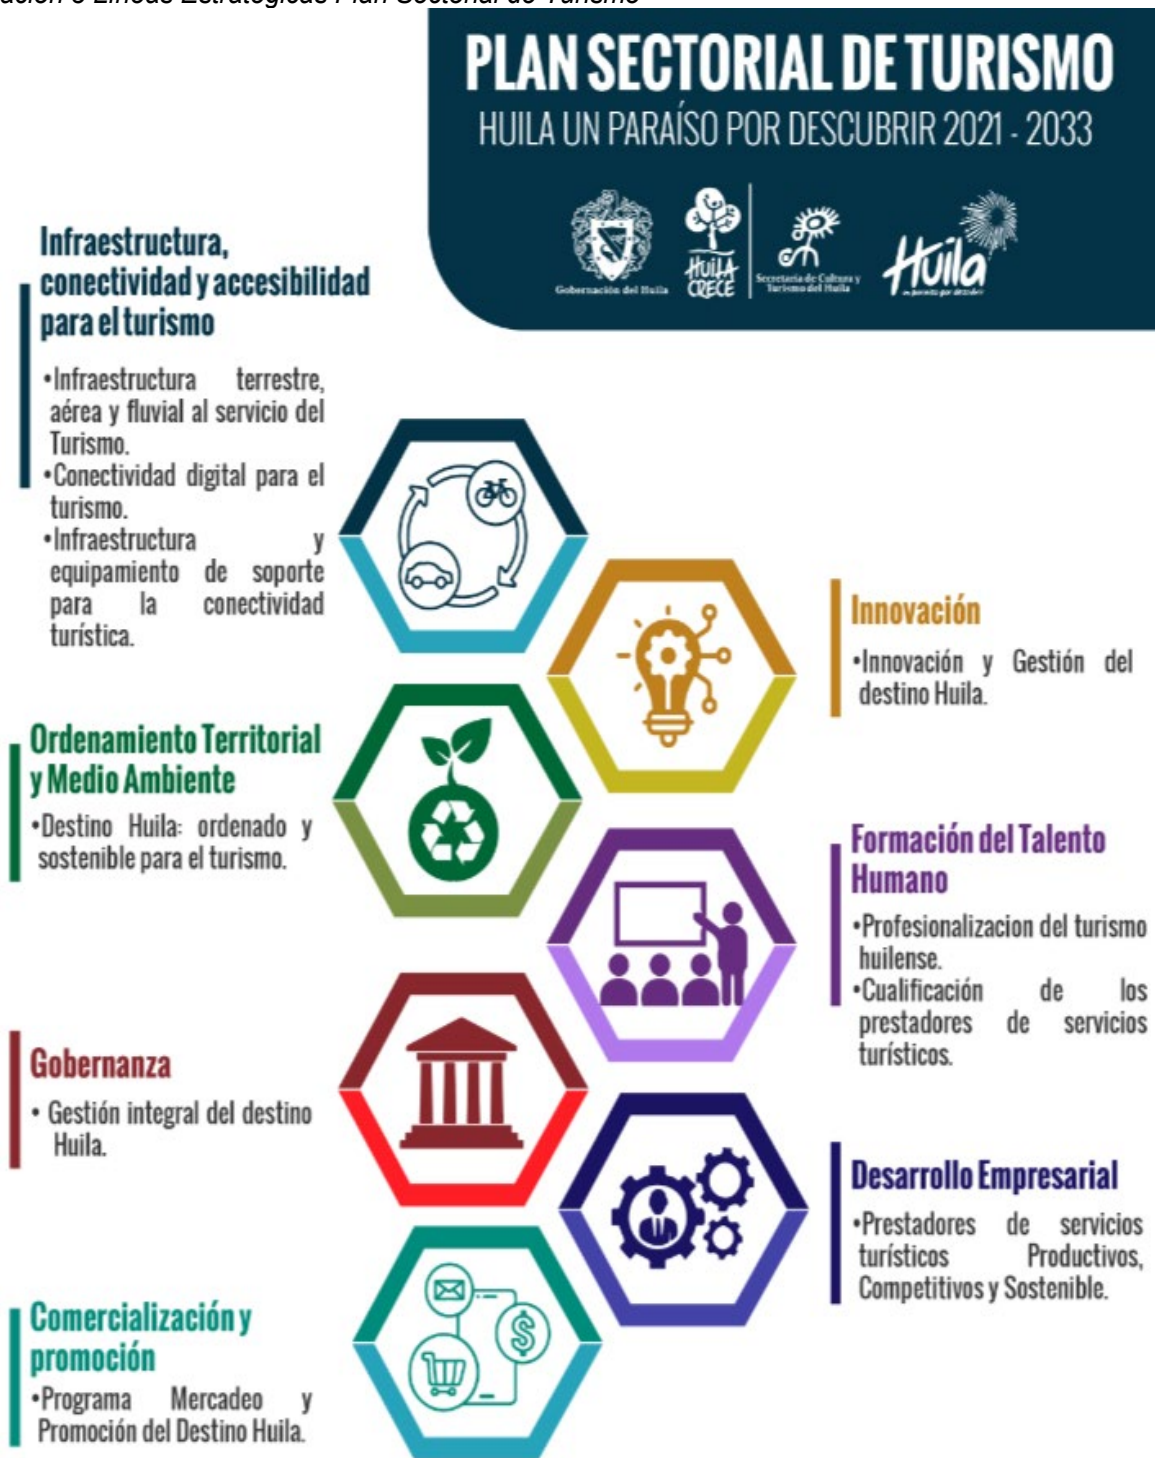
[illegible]ación 8 Líneas Estratégicas Plan Sectorial de Turismo

PLAN SECTORIAL DE TURISMO
HUILA UN PARAÍSO POR DESCUBRIR 2021 - 2033

Gobernación del Huila
HUILA CRECE
Secretaría de Cultura y Turismo del Huila
Huila
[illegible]

Infraestructura, conectividad y accesibilidad para el turismo
•Infraestructura terrestre, aérea y fluvial al servicio del Turismo.
•Conectividad digital para el turismo.
•Infraestructura y equipamiento de soporte para la conectividad turística.

Innovación
•Innovación y Gestión del destino Huila.

Ordenamiento Territorial y Medio Ambiente
•Destino Huila: ordenado y sostenible para el turismo.

Formación del Talento Humano
•Profesionalizacion del turismo huilense.
•Cualificación de los prestadores de servicios turísticos.

Gobernanza
• Gestión integral del destino Huila.

Desarrollo Empresarial
•Prestadores de servicios turísticos Productivos, Competitivos y Sostenible.

Comercialización y promoción
•Programa Mercadeo y Promoción del Destino Huila.